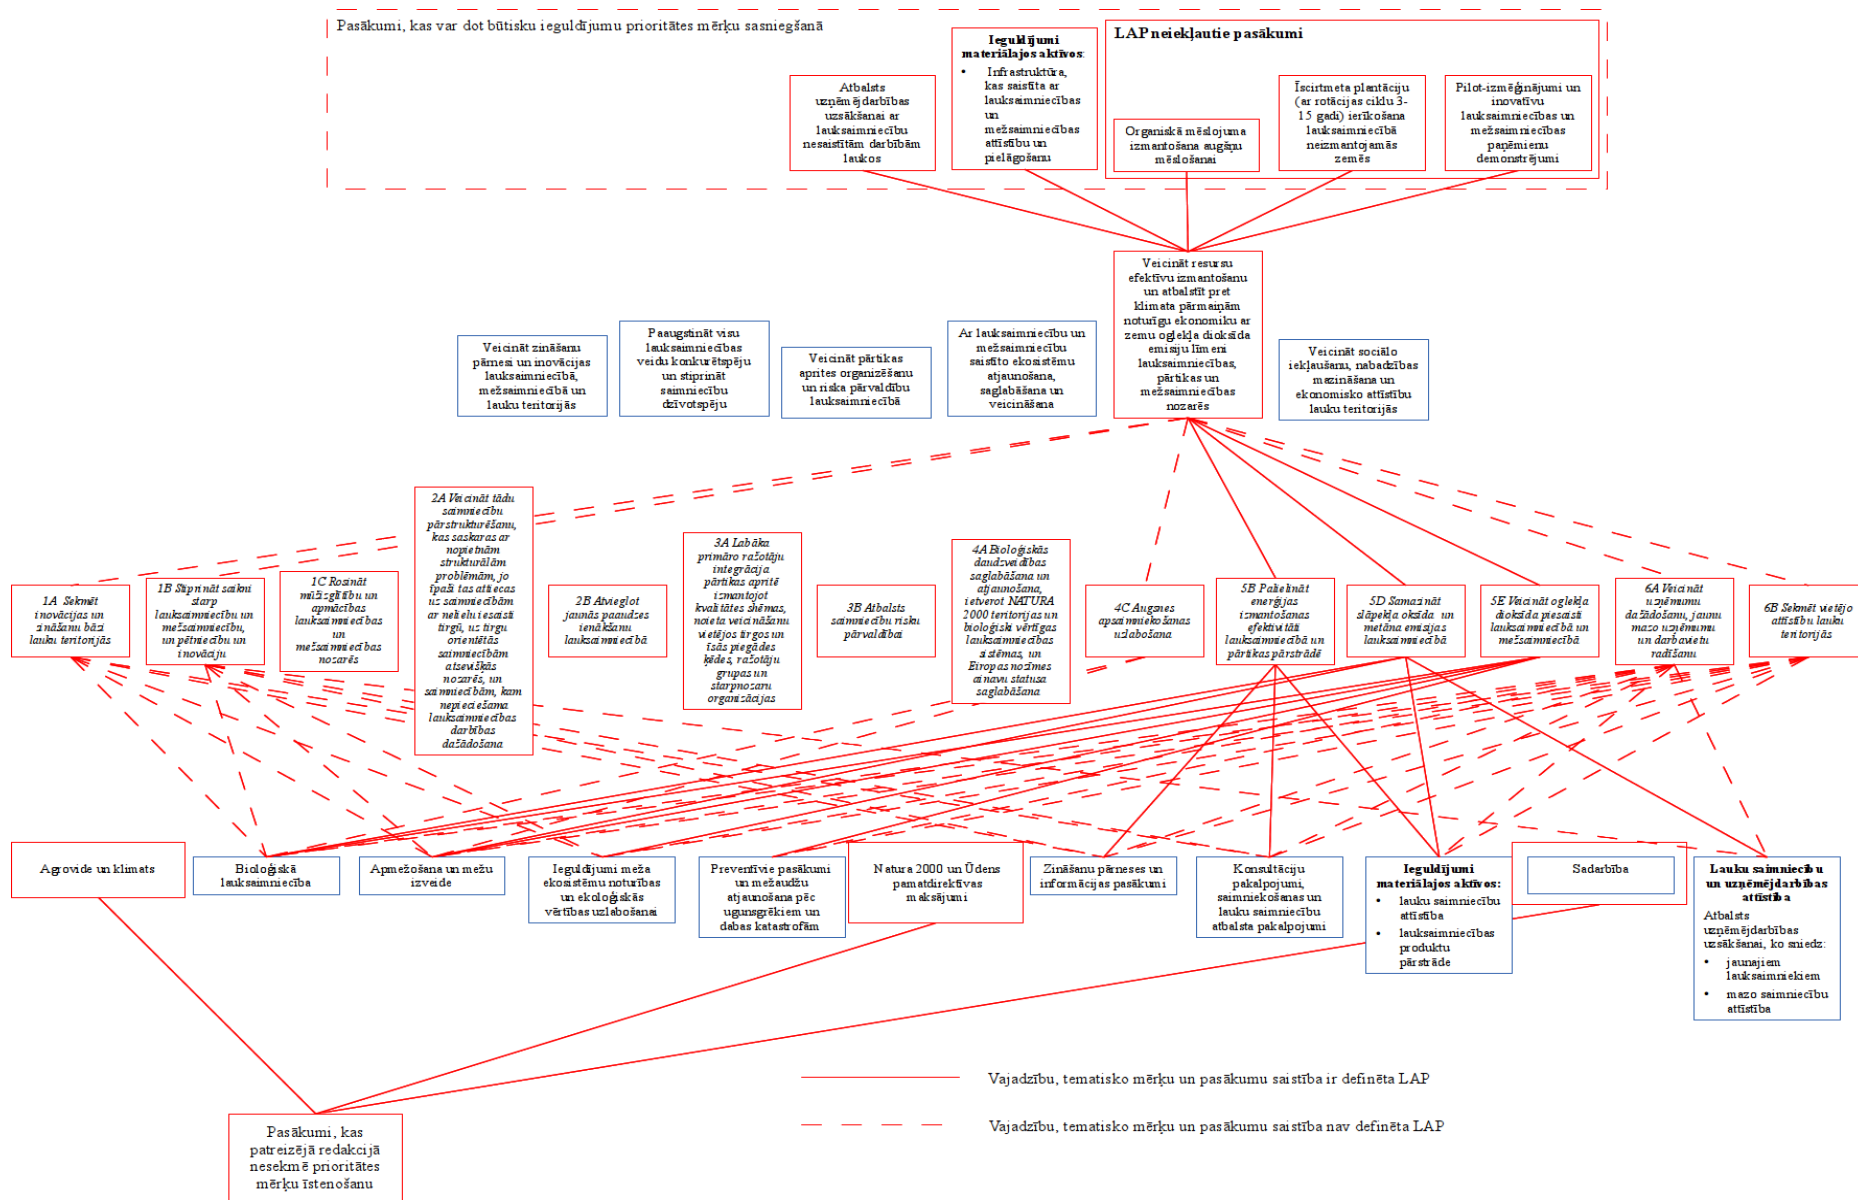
Pasākumi, kas var dot būtisku ieguldījumu prioritātes mērķu sasniegšanā

Atbalsts uzņēmējdarbības uzsākšanai ar lauksaimniecību nesaistītām darbībām laukos

Ieguldījumi materiālajos aktīvos:
• Infrastruktūra, kas saistīta ar lauksaimniecības un mežsaimniecības attīstību un pielāgošanu

LAP neiekļautie pasākumi

Organiskā mēslojuma izmantošana augāju mēslošanai

Īscirtmeta plantāciju (ar rotācijas ciklu 3-15 gadi) ierīkošana lauksaimniecībā neizmantojamās zemēs

Pilot-izmēģinājumi un inovatīvu lauksaimniecības un mežsaimniecības paņēmienu demonstrējumi

Veicināt resursu efektīvu izmantošanu un atbalstīt pret klimata pārmaiņām noturīgu ekonomiku ar zemu oglekļa dioksīda emisiju līmeni lauksaimniecības, pārtikas un mežsaimniecības nozarēs

Veicināt zināšanu pārnesi un inovācijas lauksaimniecībā, mežsaimniecībā un lauku teritorijās

Paaugstināt visu lauksaimniecības veidu konkurētspēju un stiprināt saimniecību dzīvotspēju

Veicināt pārtikas aprites organizēšanu un riska pārvaldību lauksaimniecībā

Ar lauksaimniecību un mežsaimniecību saistīto ekosistēmu atjaunošana, saglabāšana un veicināšana

Veicināt sociālo iekļaušanu, nabadzības mazināšana un ekonomisko attīstību lauku teritorijās

1A Sekmēt inovācijas un zināšanu bāzi lauku teritorijās

1B Stiprināt saikni starp lauksaimniecību un mežsaimniecību, un pētniecību un inovāciju

1C Rosināt mūžizglītību un apmācības lauksaimniecības un mežsaimniecības nozarēs

2A Veicināt tādu saimniecību pārstrukturēšanu, kas saskaras ar nopietnām strukturālām problēmām, jo īpaši tās attiecas uz saimniecībām ar nelielu iesaisti tirgū, uz tirgu orientētām saimniecībām atsevišķās nozarēs, un saimniecībām, kam nepieciešama lauksaimniecības darbības dažādošana

2B Atvieglot jaunās paaudzes ienākšanu lauksaimniecībā

3A Labāka primāro ražotāju integrācija pārtikas apritē izmantojot kvalitātes shēmas, noieta veicināšanu vietējos tirgos un īsās piegādes ķēdes, ražotāju grupas un starpnozaru organizācijas

3B Atbalsts saimniecību risku pārvaldībai

4A Bioloģiskās daudzveidības saglabāšana un atjaunošana, ietverot NATURA 2000 teritorijas un bioloģiski vērtīgas lauksaimniecības sistēmas, un Eiropas nozīmes ainavu statusa saglabāšana

4C Augsnes apsaimniekošanas uzlabošana

5B Palielināt enerģijas izmantošanas efektivitāti lauksaimniecībā un pārtikas pārstrādē

5D Samazināt slāpekļa oksīda un metāna emisijas lauksaimniecībā

5E Veicināt oglekļa dioksīda piesaisti lauksaimniecībā un mežsaimniecībā

6A Veicināt uzņēmumu dažādošanu, jaunu mazo uzņēmumu un darbavietu radīšanu

6B Sekmēt vietējo attīstību lauku teritorijās

Agrovide un klimats

Bioloģiskā lauksaimniecība

Apmežošana un mežu izveide

Ieguldījumi meža ekosistēmu noturības un ekoloģiskās vērtības uzlabošanai

Preventīvie pasākumi un mežaudžu atjaunošana pēc ugunsgrēkiem un dabas katastrofām

Natura 2000 un Ūdens pamatdirektīvas maksājumi

Zināšanu pārneses un informācijas pasākumi

Konsultāciju pakalpojumi, saimniekošanas un lauku saimniecību atbalsta pakalpojumi

Ieguldījumi materiālajos aktīvos:
• lauku saimniecību attīstība
• lauksaimniecības produktu pārstrāde

Sadarbība

Lauku saimniecību un uzņēmējdarbības attīstība
Atbalsts uzņēmējdarbības uzsākšanai, ko sniedz:
• jaunajiem lauksaimniekiem
• mazo saimniecību attīstība

Vajadzību, tematisko mērķu un pasākumu saistība ir definēta LAP

Vajadzību, tematisko mērķu un pasākumu saistība nav definēta LAP

Pasākumi, kas patreizējā redakcijā nesekmē prioritātes mērķu īstenošanu